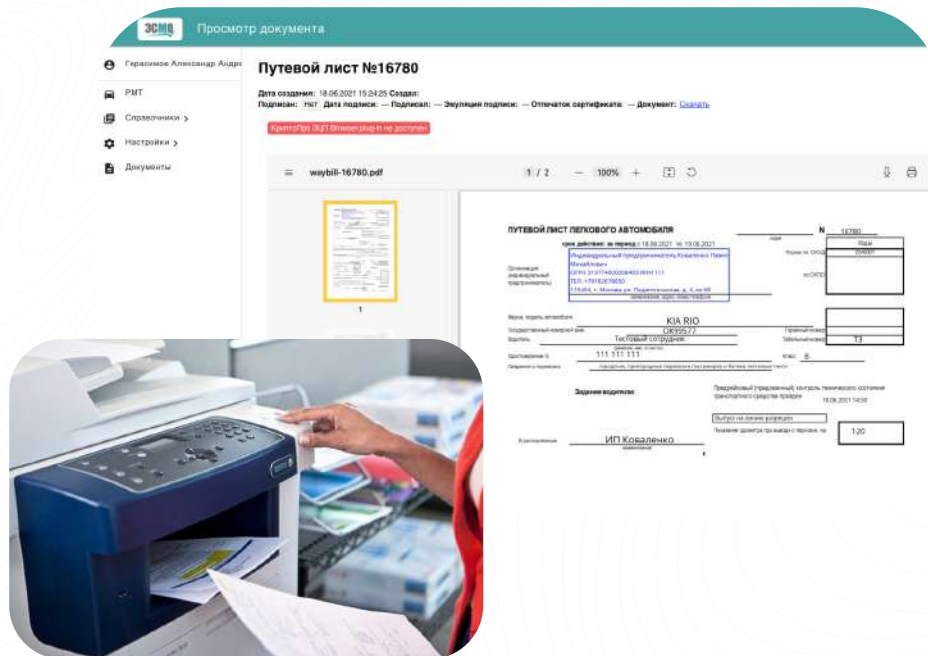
ЭСМО Просмотр документа

Герасимов Александр Андре

РМТ

Справочники >

Настройки >

Документы

Путевой лист №16780

Дата создания: 18.06.2021 15:24:25 Создал:
Подписан: Нет Дата подписи: — Подписал: — Эмуляция подписи: — Отпечаток сертификата: — Документ: Скачать

КриптоПро ЭЦП Browser plug-in не доступен

waybill-16780.pdf 1 / 2 — 100% +

1

ПУТЕВОЙ ЛИСТ ЛЕГКОВОГО АВТОМОБИЛЯ N 16780

срок действия: за период с 18.06.2021 по 19.06.2021

Индивидуальный предприниматель Коваленко Павел Михайлович
ОГРН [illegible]
ТЕЛ. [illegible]
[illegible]

Организация (индивидуальный предприниматель)

Марка, модель автомобиля KIA RIO

Государственный номерной знак OK9957

Водитель Тестовый сотрудник

Табельный номер 73

Удостоверение № 111 111 111

Класс В

Задание водителю

Предрейсовый (предсменный) контроль технического состояния транспортного средства пройден

18.06.2021 14:59

Выпуск на линию разрешен

В распоряжение ИП Коваленко

Показание одометра при выезде с парковки, км 120